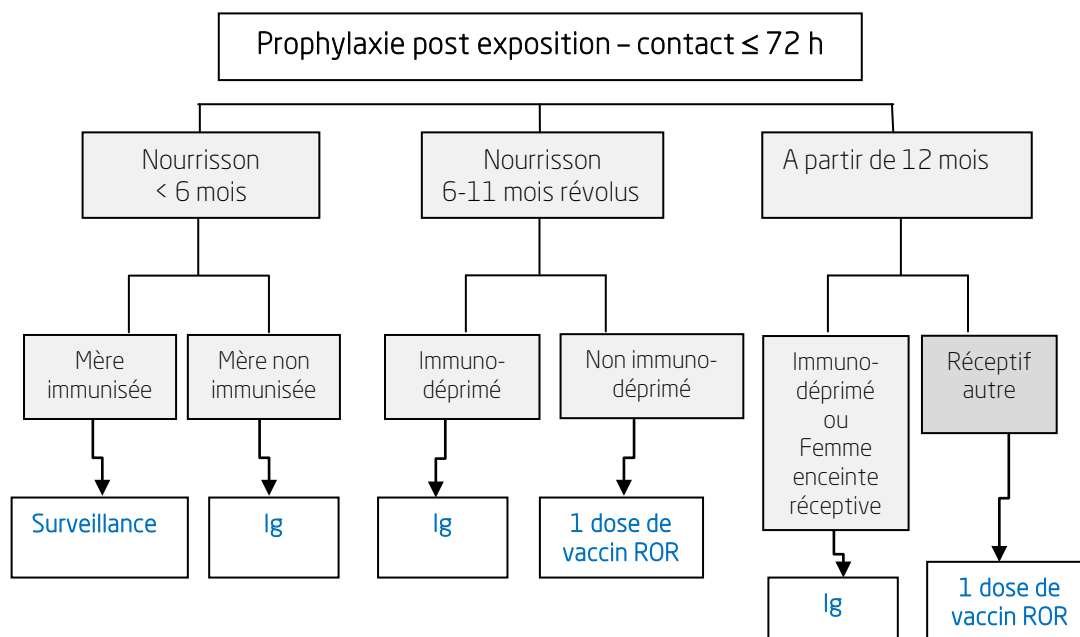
Prophylaxie post exposition – contact ≤ 72 h

Nourrisson < 6 mois

Nourrisson 6-11 mois révolus

A partir de 12 mois

Mère immunisée

Mère non immunisée

Immuno-déprimé

Non immuno-déprimé

Immuno-déprimé ou Femme enceinte réceptive

Réceptif autre

Surveillance

Ig

Ig

1 dose de vaccin ROR

Ig

1 dose de vaccin ROR